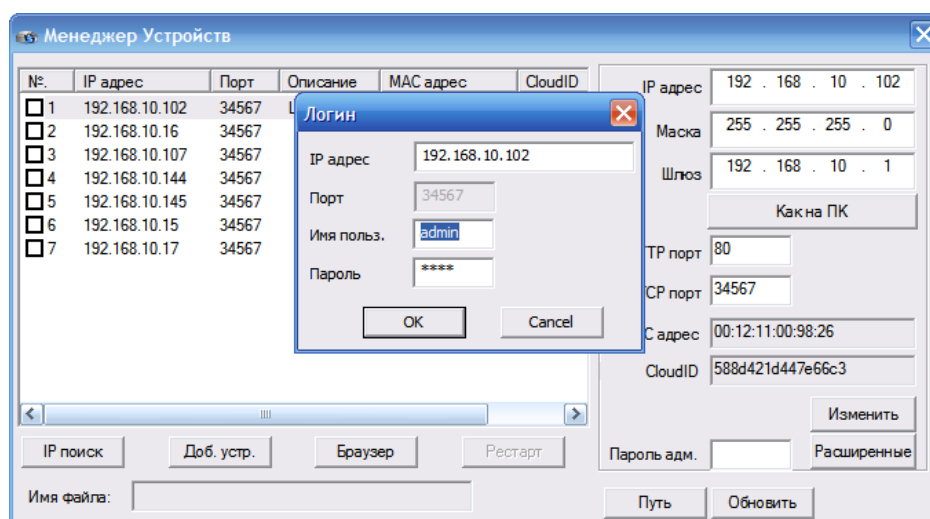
Менеджер Устройств

| №. | IP адрес | Порт | Описание | MAC адрес | CloudID |
|---|---|---|---|---|---|
| 1 | 192.168.10.102 | 34567 | L | | |
| 2 | 192.168.10.16 | 34567 | | | |
| 3 | 192.168.10.107 | 34567 | | | |
| 4 | 192.168.10.144 | 34567 | | | |
| 5 | 192.168.10.145 | 34567 | | | |
| 6 | 192.168.10.15 | 34567 | | | |
| 7 | 192.168.10.17 | 34567 | | | |

Логин

IP адрес 192.168.10.102
Порт 34567
Имя польз. admin
Пароль ****

OK Cancel

IP адрес 192 . 168 . 10 . 102
Маска 255 . 255 . 255 . 0
Шлюз 192 . 168 . 10 . 1
Как на ПК
TP порт 80
CP порт 34567
С адрес 00:12:11:00:98:26
CloudID 588d421d447e66c3
Изменить
Расширенные
Пароль адм.

IP поиск Доб. устр. Браузер Рестарт

Имя файла:

Путь Обновить